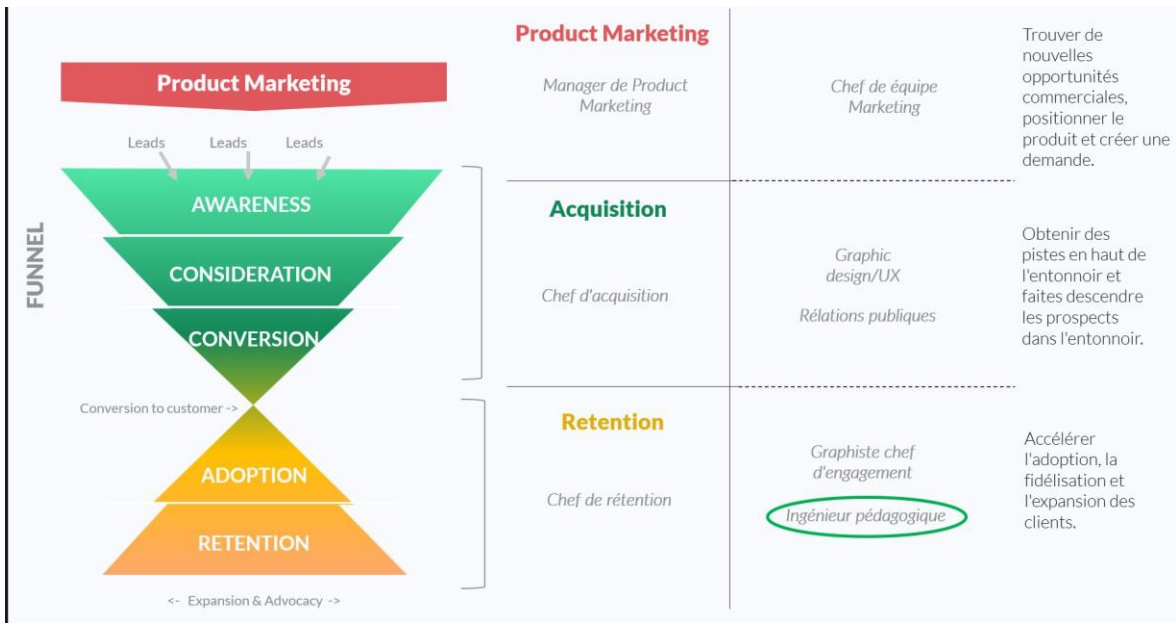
Product Marketing

Leads Leads Leads

AWARENESS

CONSIDERATION

CONVERSION

FUNNEL

Conversion to customer ->

ADOPTION

RETENTION

<- Expansion & Advocacy ->

Product Marketing

Manager de Product Marketing

Chef de équipe Marketing

Trouver de nouvelles opportunités commerciales, positionner le produit et créer une demande.

Acquisition

Chef d'acquisition

Graphic design/UX

Rélations publiques

Obtenir des pistes en haut de l'entonnoir et faites descendre les prospects dans l'entonnoir.

Retention

Chef de rétention

Graphiste chef d'engagement

Ingénieur pédagogique

Accélérer l'adoption, la fidélisation et l'expansion des clients.